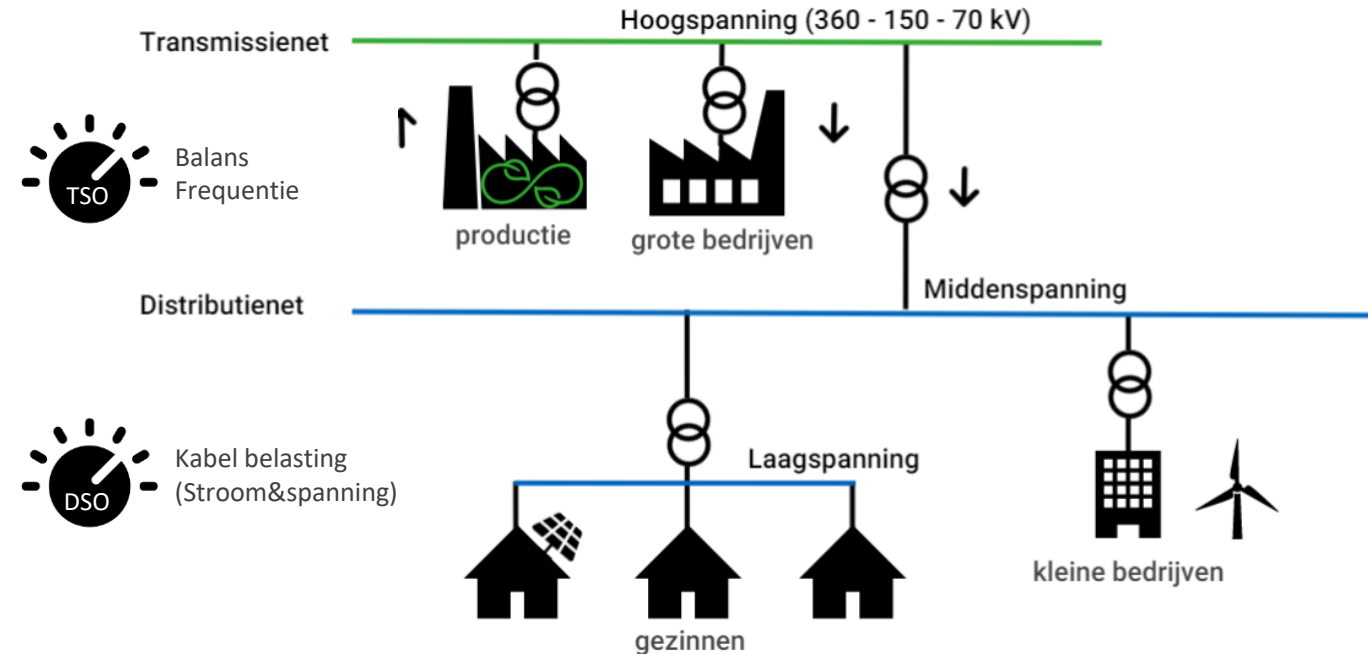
Hoogspanning (360 - 150 - 70 kV)

Transmissienet

TSO

Balans
Frequentie

productie

grote bedrijven

Distributienet

Middenspanning

DSO

Kabel belasting
(Stroom&spanning)

Laagspanning

kleine bedrijven

gezinnen